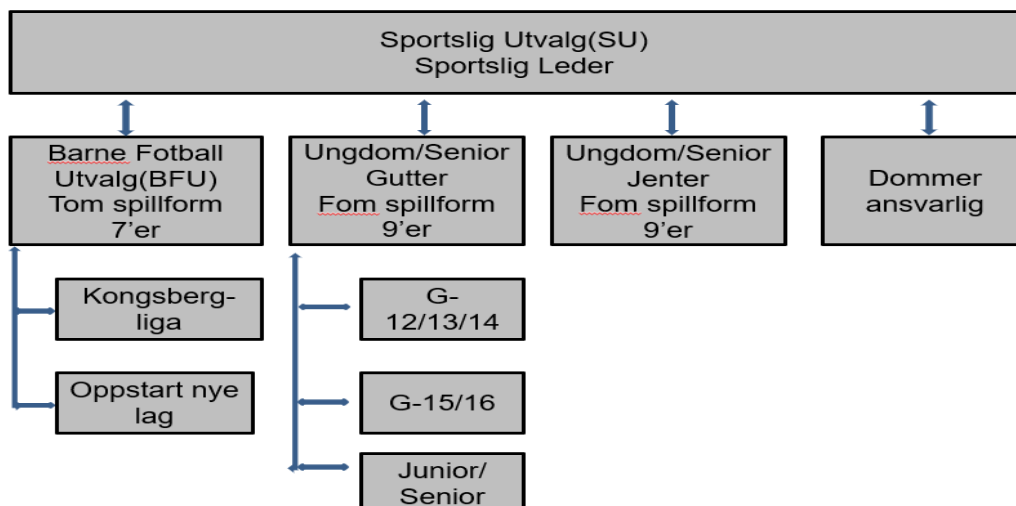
Sportslig Utvalg(SU)
Sportslig Leder

Barne Fotball Utvalg(BFU)
Tom spillform
7’er

Ungdom/Senior
Gutter
Fom spillform
9’er

Ungdom/Senior
Jenter
Fom spillform
9’er

Dommer ansvarlig

Kongsberg-liga

Oppstart nye lag

G-12/13/14

G-15/16

Junior/
Senior